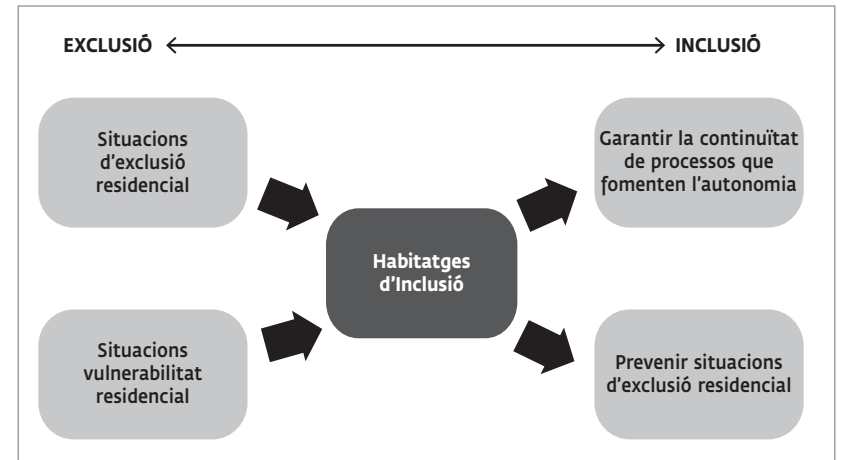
EXCLUSIÓ INCLUSIÓ

Situacions d’exclusió residencial

Situacions vulnerabilitat residencial

Habitatges d’Inclusió

Garantir la continuïtat de processos que fomenten l’autonomia

Prevenir situacions d’exclusió residencial